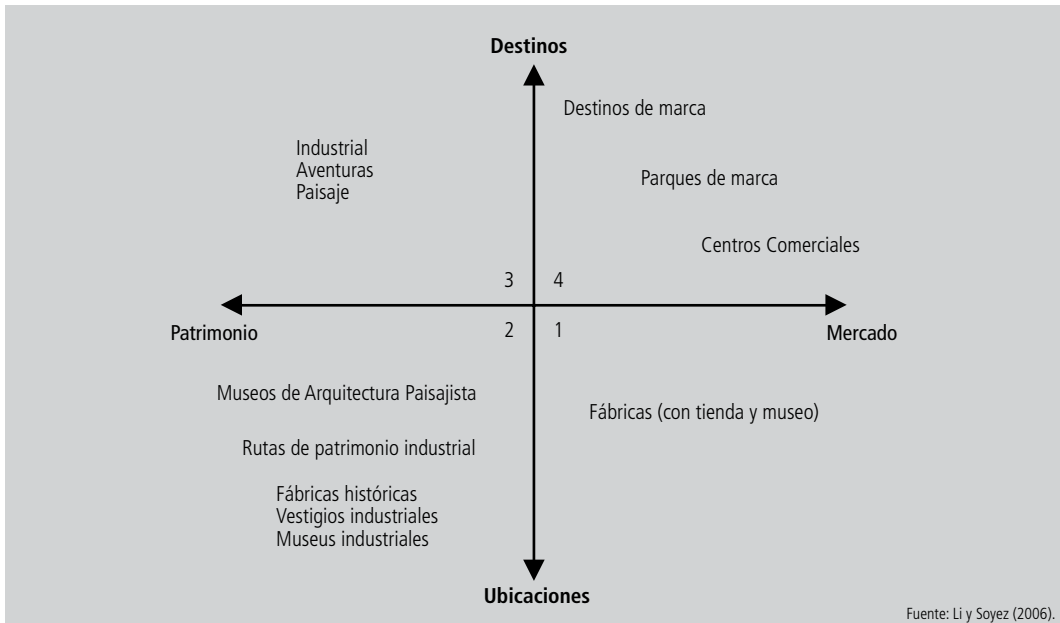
Destinos

Industrial
Aventuras
Paisaje

Destinos de marca

Parques de marca

Centros Comerciales

3
4

Patrimonio

Mercado

2
1

Museos de Arquitectura Paisajista

Fábricas (con tienda y museo)

Rutas de patrimonio industrial

Fábricas históricas
Vestigios industriales
Museus industriales

Ubicaciones

Fuente: Li y Soyez (2006).